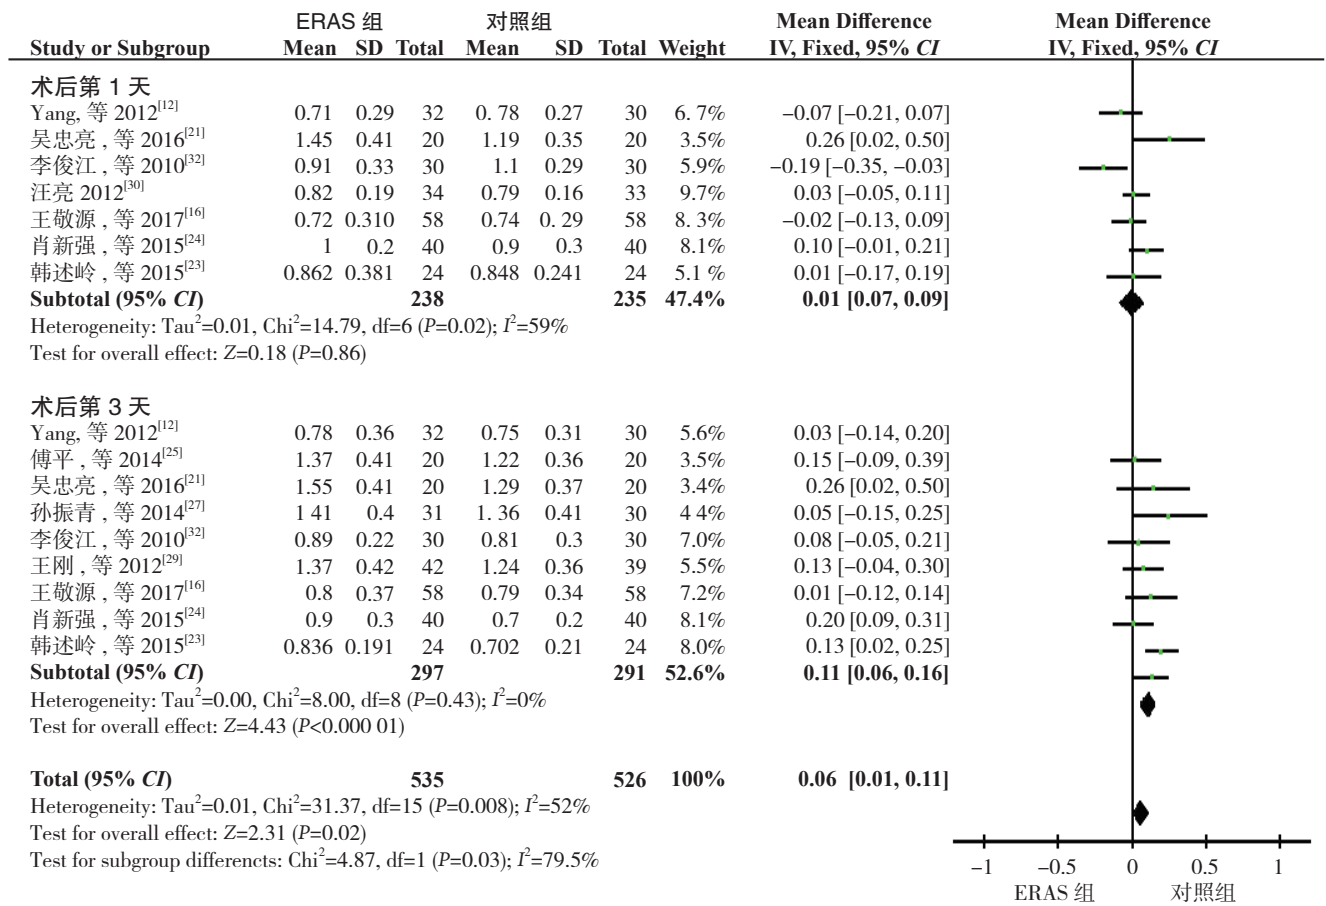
| Study or Subgroup | ERAS 组 Mean | SD | Total | 对照组 Mean | SD | Total | Weight | Mean Difference IV, Fixed, 95% *CI* |
|---|---|---|---|---|---|---|---|---|
| 术后第 1 天 | | | | | | | | |
| Yang, 等 2012$^{[12]}$ | 0.71 | 0.29 | 32 | 0. 78 | 0.27 | 30 | 6. 7% | −0.07 [−0.21, 0.07] |
| 吴忠亮 , 等 2016$^{[21]}$ | 1.45 | 0.41 | 20 | 1.19 | 0.35 | 20 | 3.5% | 0.26 [0.02, 0.50] |
| 李俊江 , 等 2010$^{[32]}$ | 0.91 | 0.33 | 30 | 1.1 | 0.29 | 30 | 5.9% | −0.19 [−0.35, −0.03] |
| 汪亮 2012$^{[30]}$ | 0.82 | 0.19 | 34 | 0.79 | 0.16 | 33 | 9.7% | 0.03 [−0.05, 0.11] |
| 王敬源 , 等 2017$^{[16]}$ | 0.72 | 0.310 | 58 | 0.74 | 0. 29 | 58 | 8. 3% | −0.02 [−0.13, 0.09] |
| 肖新强 , 等 2015$^{[24]}$ | 1 | 0.2 | 40 | 0.9 | 0.3 | 40 | 8.1% | 0.10 [−0.01, 0.21] |
| 韩述岭 , 等 2015$^{[23]}$ | 0.862 | 0.381 | 24 | 0.848 | 0.241 | 24 | 5.1 % | 0.01 [−0.17, 0.19] |
| **Subtotal (95% *CI*)** | | | **238** | | | **235** | **47.4%** | **0.01 [0.07, 0.09]** |

Heterogeneity: Tau$^2$=0.01, Chi$^2$=14.79, df=6 (*P*=0.02); $I^2$=59%
Test for overall effect: *Z*=0.18 (*P*=0.86)

| Study or Subgroup | ERAS 组 Mean | SD | Total | 对照组 Mean | SD | Total | Weight | Mean Difference IV, Fixed, 95% *CI* |
|---|---|---|---|---|---|---|---|---|
| 术后第 3 天 | | | | | | | | |
| Yang, 等 2012$^{[12]}$ | 0.78 | 0.36 | 32 | 0.75 | 0.31 | 30 | 5.6% | 0.03 [−0.14, 0.20] |
| 傅平 , 等 2014$^{[25]}$ | 1.37 | 0.41 | 20 | 1.22 | 0.36 | 20 | 3.5% | 0.15 [−0.09, 0.39] |
| 吴忠亮 , 等 2016$^{[21]}$ | 1.55 | 0.41 | 20 | 1.29 | 0.37 | 20 | 3.4% | 0.26 [0.02, 0.50] |
| 孙振青 , 等 2014$^{[27]}$ | 1 41 | 0.4 | 31 | 1. 36 | 0.41 | 30 | 4 4% | 0.05 [−0.15, 0.25] |
| 李俊江 , 等 2010$^{[32]}$ | 0.89 | 0.22 | 30 | 0.81 | 0.3 | 30 | 7.0% | 0.08 [−0.05, 0.21] |
| 王刚 , 等 2012$^{[29]}$ | 1.37 | 0.42 | 42 | 1.24 | 0.36 | 39 | 5.5% | 0.13 [−0.04, 0.30] |
| 王敬源 , 等 2017$^{[16]}$ | 0.8 | 0.37 | 58 | 0.79 | 0.34 | 58 | 7.2% | 0.01 [−0.12, 0.14] |
| 肖新强 , 等 2015$^{[24]}$ | 0.9 | 0.3 | 40 | 0.7 | 0.2 | 40 | 8.1% | 0.20 [0.09, 0.31] |
| 韩述岭 , 等 2015$^{[23]}$ | 0.836 | 0.191 | 24 | 0.702 | 0.21 | 24 | 8.0% | 0.13 [0.02, 0.25] |
| **Subtotal (95% *CI*)** | | | **297** | | | **291** | **52.6%** | **0.11 [0.06, 0.16]** |

Heterogeneity: Tau$^2$=0.00, Chi$^2$=8.00, df=8 (*P*=0.43); $I^2$=0%
Test for overall effect: *Z*=4.43 (*P*<0.000 01)

**Total (95% *CI*)** **535** **526** **100%** **0.06 [0.01, 0.11]**
Heterogeneity: Tau$^2$=0.01, Chi$^2$=31.37, df=15 (*P*=0.008); $I^2$=52%
Test for overall effect: *Z*=2.31 (*P*=0.02)
Test for subgroup differencts: Chi$^2$=4.87, df=1 (*P*=0.03); $I^2$=79.5%

Mean Difference
IV, Fixed, 95% *CI*
−1 −0.5 0 0.5 1
ERAS 组 对照组